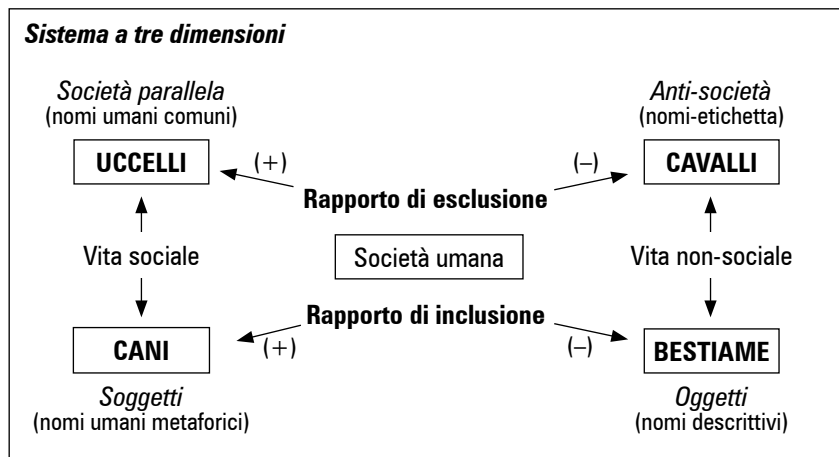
Sistema a tre dimensioni

Società parallela
(nomi umani comuni)

UCCELLI

(+)

Anti-società
(nomi-etichetta)

CAVALLI

(–)

Rapporto di esclusione

Vita sociale

Società umana

Vita non-sociale

Rapporto di inclusione

CANI

(+)

(–)

BESTIAME

Soggetti
(nomi umani metaforici)

Oggetti
(nomi descrittivi)